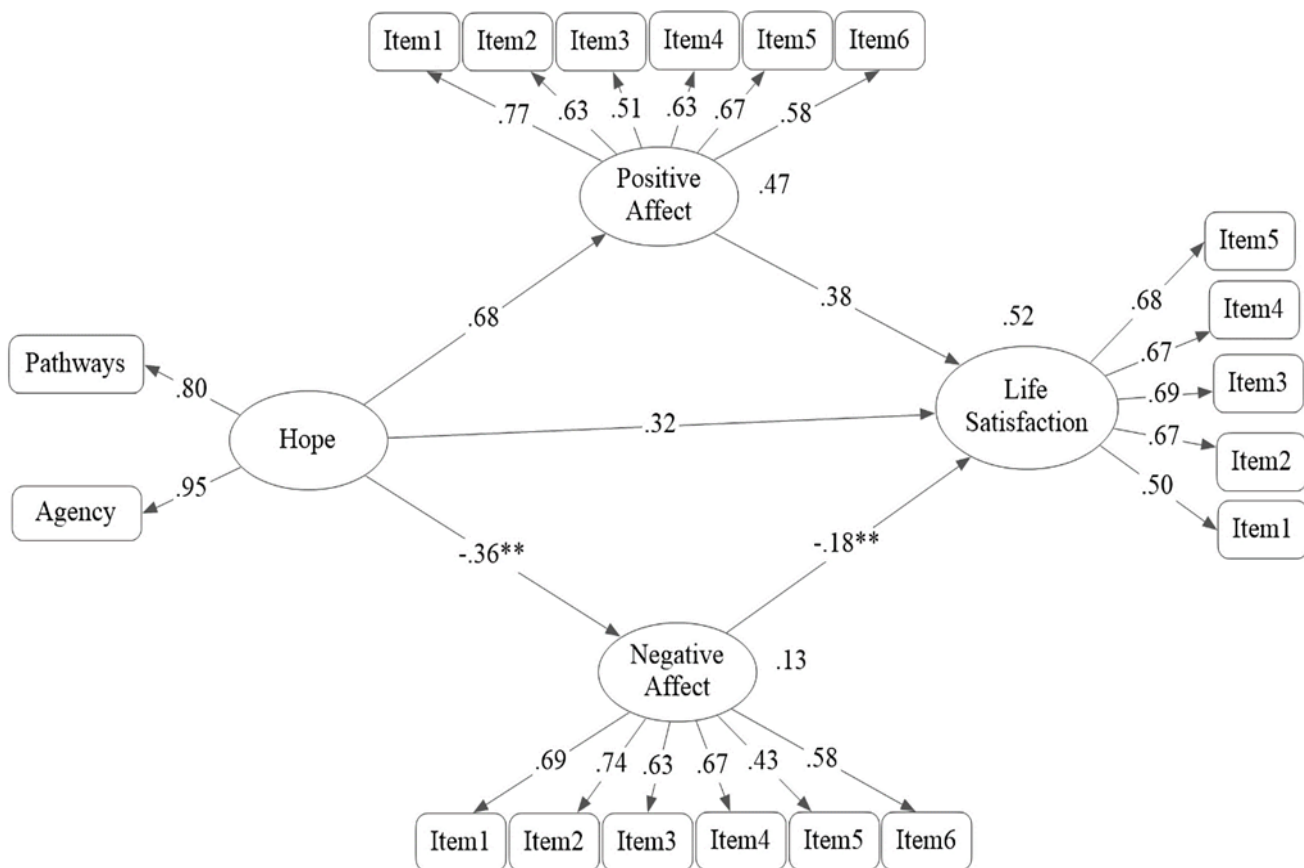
Item1 Item2 Item3 Item4 Item5 Item6

.77 .63 .51 .63 .67 .58

Positive Affect

.47

Item5

.68

.38

.52

Item4

.67

.68

Pathways

.80

Life Satisfaction

.69

Item3

Hope

.32

.67

Item2

.95

Agency

.50

Item1

-.36**

-.18**

Negative Affect

.13

.69 .74 .63 .67 .43 .58

Item1 Item2 Item3 Item4 Item5 Item6